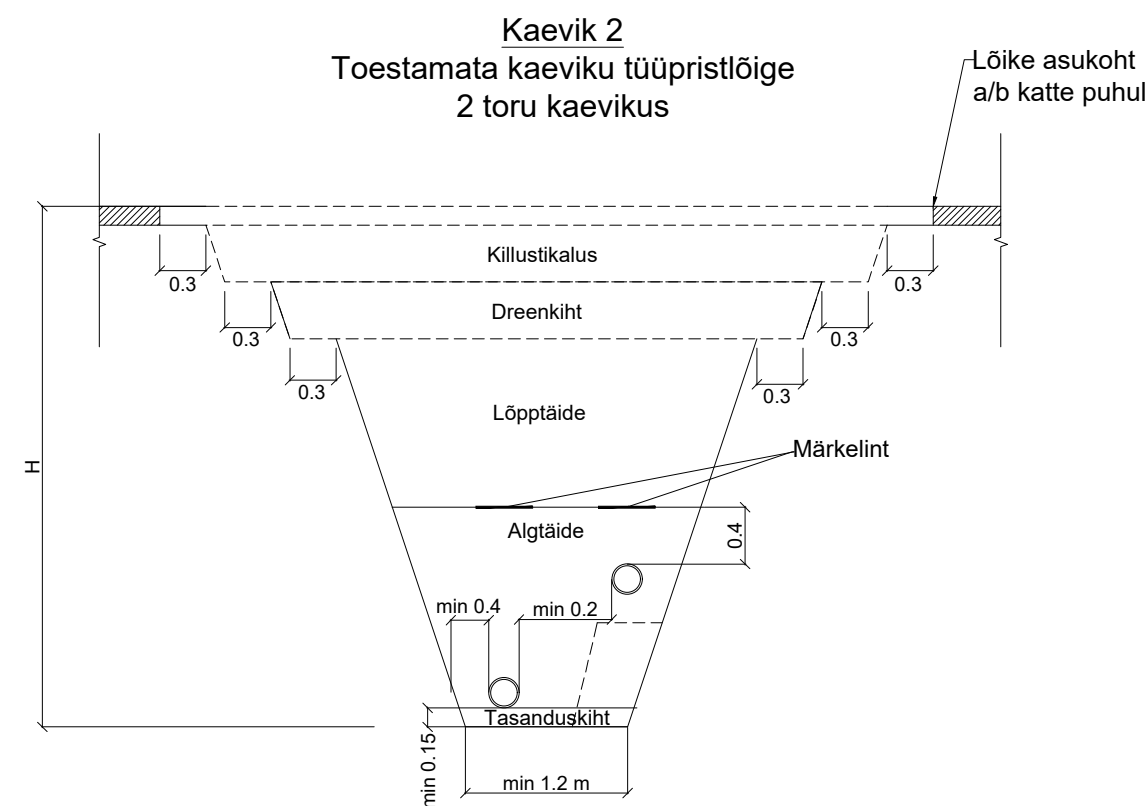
Kaevik 2
Toestamata kaeviku tüüpristlõige
2 toru kaevikus

Lõike asukoht a/b katte puhul

Killustikalus

0.3

0.3

Dreenkiht

0.3

0.3

0.3

0.3

Lõpptäide

H

Märkelint

Algtäide

0.4

min 0.4

min 0.2

Tasanduskiht

min 0.15

min 1.2 m